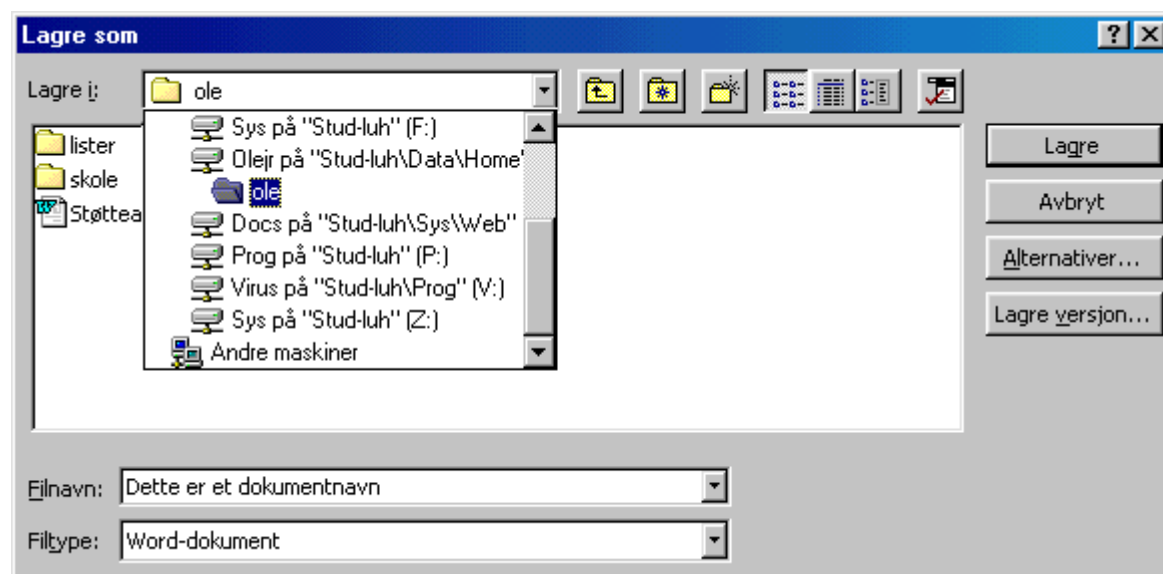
Lagre som

?
X

Lagre i: ole

lister
skole
Støttea

Sys på "Stud-luh" (F:)
Olejr på "Stud-luh\Data\Home'
ole
Docs på "Stud-luh\Sys\Web"
Prog på "Stud-luh" (P:)
Virus på "Stud-luh\Prog" (V:)
Sys på "Stud-luh" (Z:)
Andre maskiner

Lagre
Avbryt
Alternativer...
Lagre versjon...

Filnavn: Dette er et dokumentnavn
Filtype: Word-dokument